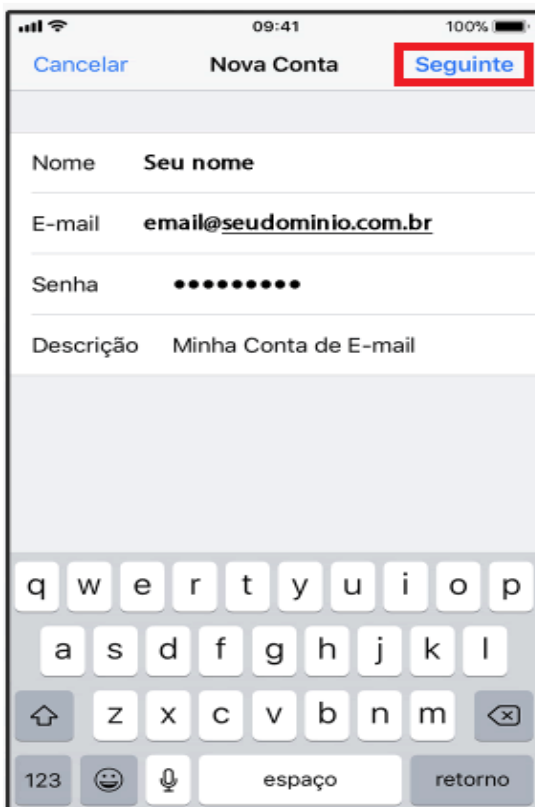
09:41
100%

Cancelar
Nova Conta
Seguinte

Nome Seu nome
E-mail email@seudominio.com.br
Senha ●●●●●●●●●
Descrição Minha Conta de E-mail

q w e r t y u i o p
a s d f g h j k l
z x c v b n m
123 espaço retorno